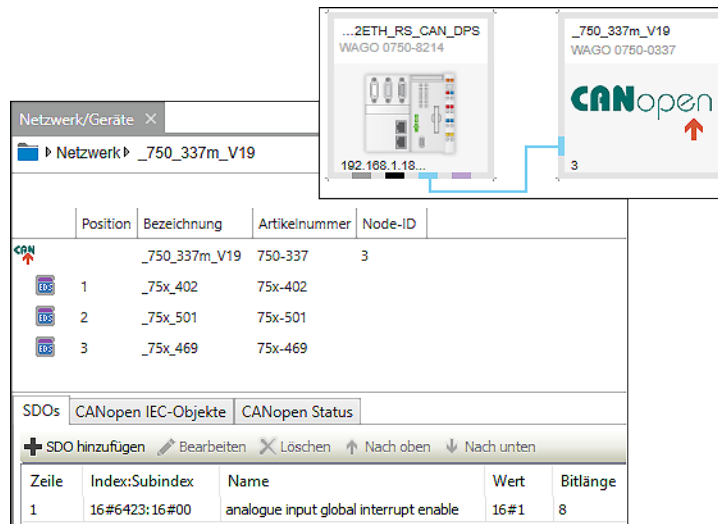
...2ETH_RS_CAN_DPS
WAGO 0750-8214

192.168.1.18...

_750_337m_V19
WAGO 0750-0337

CANopen

3

Netzwerk/Geräte ×

Netzwerk ▸ _750_337m_V19

| | Position | Bezeichnung | Artikelnummer | Node-ID |
|---|---|---|---|---|
| CAN | | _750_337m_V19 | 750-337 | 3 |
| EDS | 1 | _75x_402 | 75x-402 | |
| EDS | 2 | _75x_501 | 75x-501 | |
| EDS | 3 | _75x_469 | 75x-469 | |

SDOs | CANopen IEC-Objekte | CANopen Status

SDO hinzufügen | Bearbeiten | Löschen | Nach oben | Nach unten

| Zeile | Index:Subindex | Name | Wert | Bitlänge |
|---|---|---|---|---|
| 1 | 16#6423:16#00 | analogue input global interrupt enable | 16#1 | 8 |